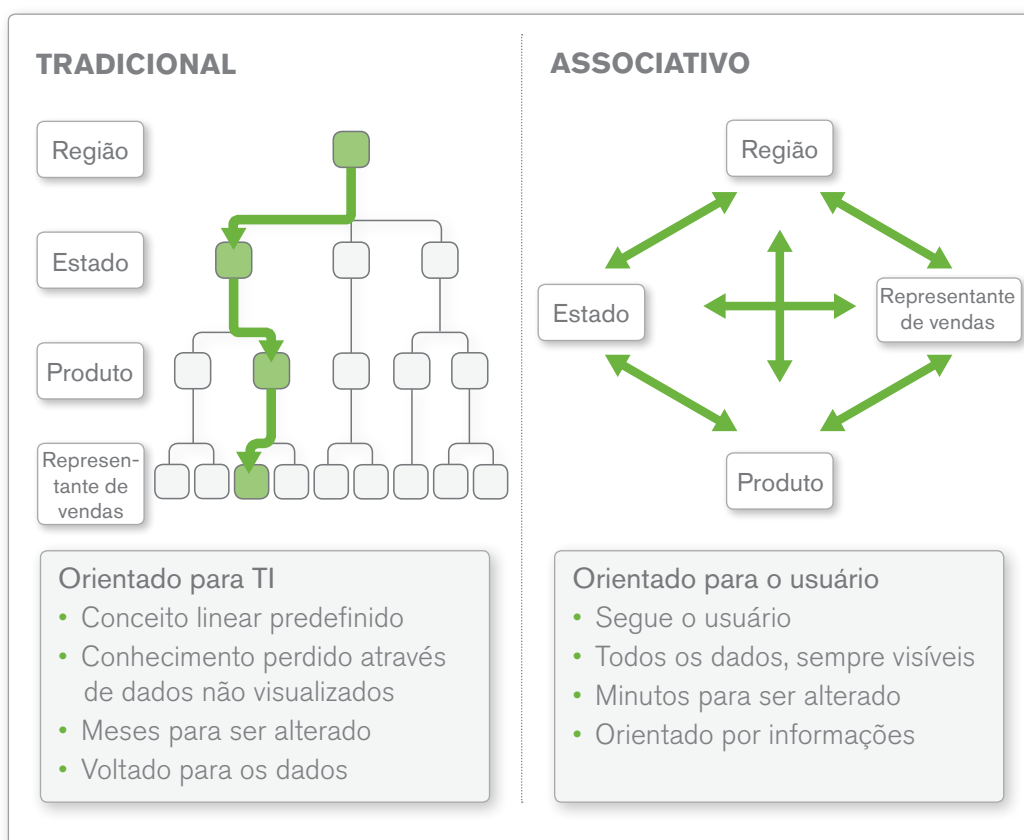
TRADICIONAL

Região

Estado

Produto

Representante de vendas

Orientado para TI
• Conceito linear predefinido
• Conhecimento perdido através de dados não visualizados
• Meses para ser alterado
• Voltado para os dados

ASSOCIATIVO

Região

Estado

Representante de vendas

Produto

Orientado para o usuário
• Segue o usuário
• Todos os dados, sempre visíveis
• Minutos para ser alterado
• Orientado por informações